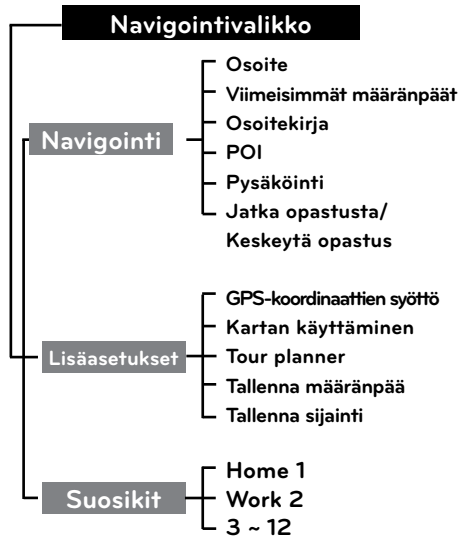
Navigointivalikko

Navigointi

Osoite
Viimeisimmät määränpäät
Osoitekirja
POI
Pysäköinti
Jatka opastusta/
Keskeytä opastus

Lisäasetukset

GPS-koordinaattien syöttö
Kartan käyttäminen
Tour planner
Tallenna määränpää
Tallenna sijainti

Suosikit

Home 1
Work 2
3 ~ 12